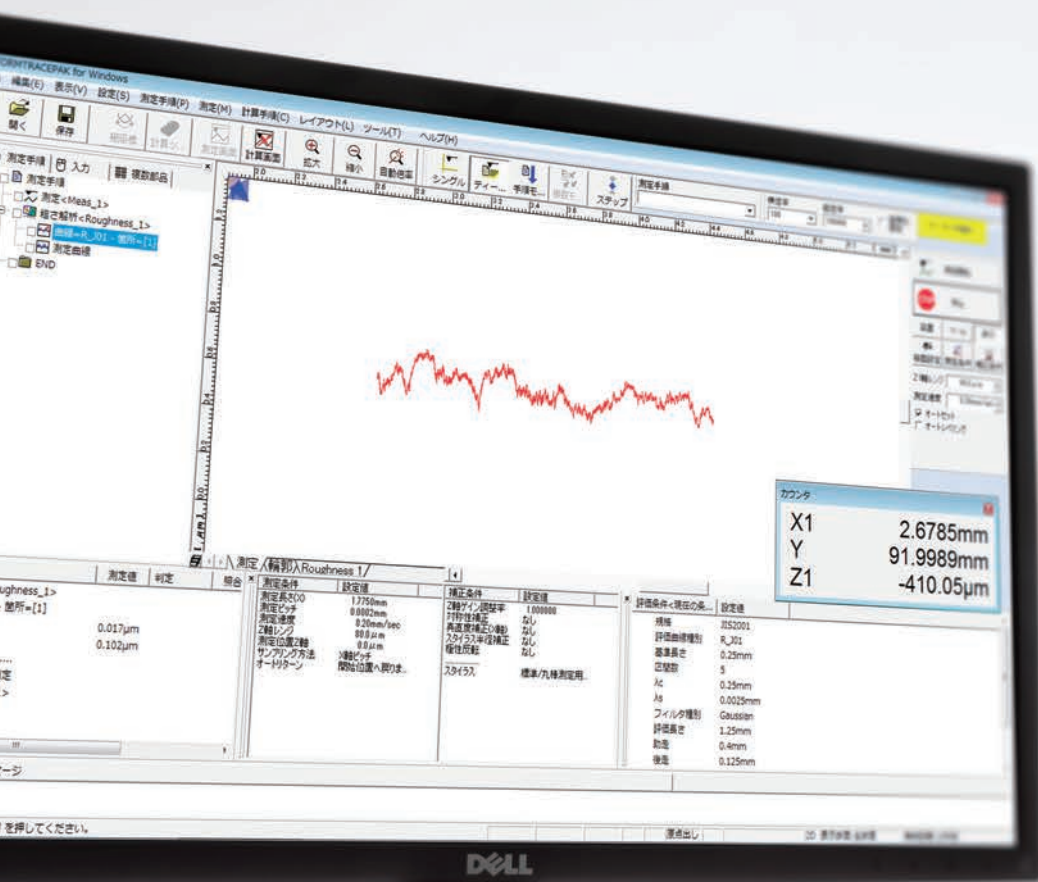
FORMTRACEPAK for Windows

編集(E) 表示(V) 設定(S) 測定手順(P) 測定(M) 計算手順(C) レイアウト(L) ツール(T) ヘルプ(H)

開く 保存 計算画面 拡大 縮小 自動倍率 シングル ティー... 手現モ... ステップ

測定手順 入力 複数部品

測定手順
測定<Meas_1>
粗さ解析<Roughness_1>
曲線=R_J01 : 箇所=[1]
測定曲線
END

測定手順

カウンタ
X1 2.6785mm
Y 91.9989mm
Z1 -410.05μm

測定 / 輪郭入Roughness 1

oughness_1>
箇所=[1]

測定値 判定
0.017μm
0.102μm

| 測定条件 | 設定値 |
|---|---|
| 測定長さ(X) | 1.7750mm |
| 測定ピッチ | 0.0002mm |
| 測定速度 | 0.20mm/sec |
| Z軸レンジ | 800μm |
| 測定位置Z軸 | 0.0μm |
| サンプリング方法 | X軸ピッチ |
| オートリターン | 開始位置へ戻りま... |

| 補正条件 | 設定値 |
|---|---|
| Z軸ゲイン調整率 | 1.000000 |
| R特性補正 | なし |
| 真直度補正(X軸) | なし |
| スタイラス半径補正 | なし |
| 極性反転 | なし |
| スタイラス | 標準/丸棒測定用 |

| 評価条件<現在の条... | 設定値 |
|---|---|
| 規格 | JIS2001 |
| 評価曲線種別 | R_J01 |
| 基準長さ | 0.25mm |
| 区間数 | 5 |
| λc | 0.25mm |
| λs | 0.0025mm |
| フィルタ種別 | Gaussian |
| 評価長さ | 1.25mm |
| 助走 | 0.4mm |
| 後走 | 0.125mm |

オートセット
オートレベリング

ージ
を押してください。
原点出し

DELL